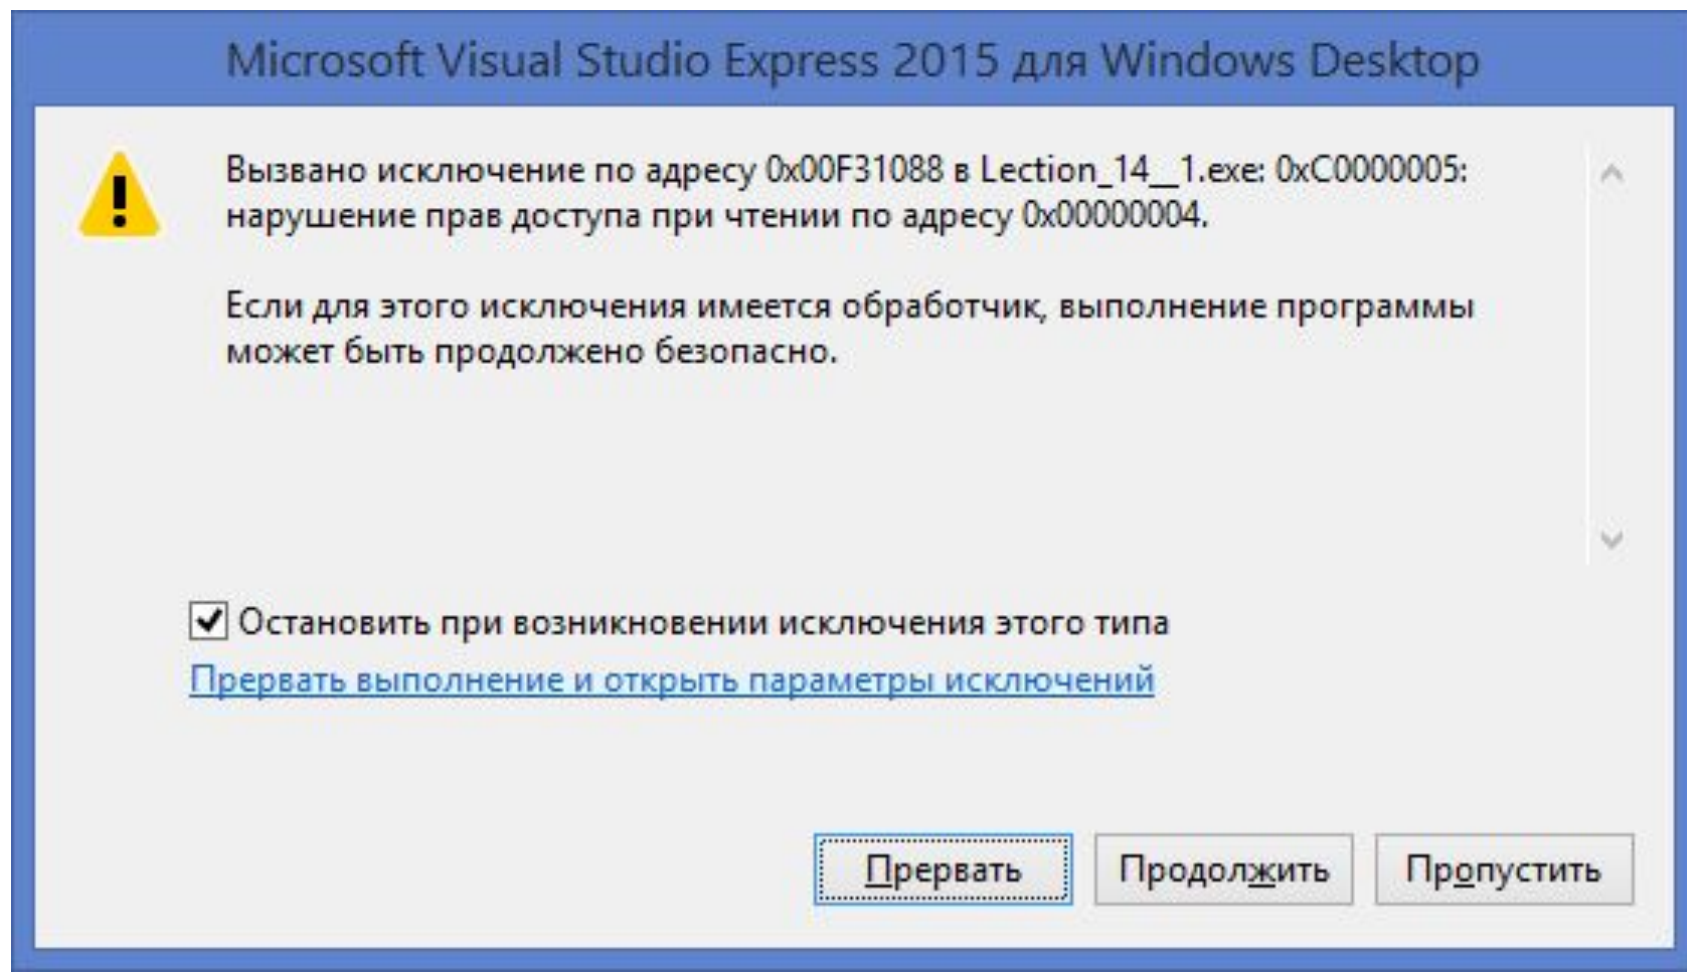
Microsoft Visual Studio Express 2015 для Windows Desktop

Вызвано исключение по адресу 0x00F31088 в Lection_14__1.exe: 0xC0000005: нарушение прав доступа при чтении по адресу 0x00000004.

Если для этого исключения имеется обработчик, выполнение программы может быть продолжено безопасно.

Остановить при возникновении исключения этого типа

Прервать выполнение и открыть параметры исключений

Прервать

Продолжить

Пропустить